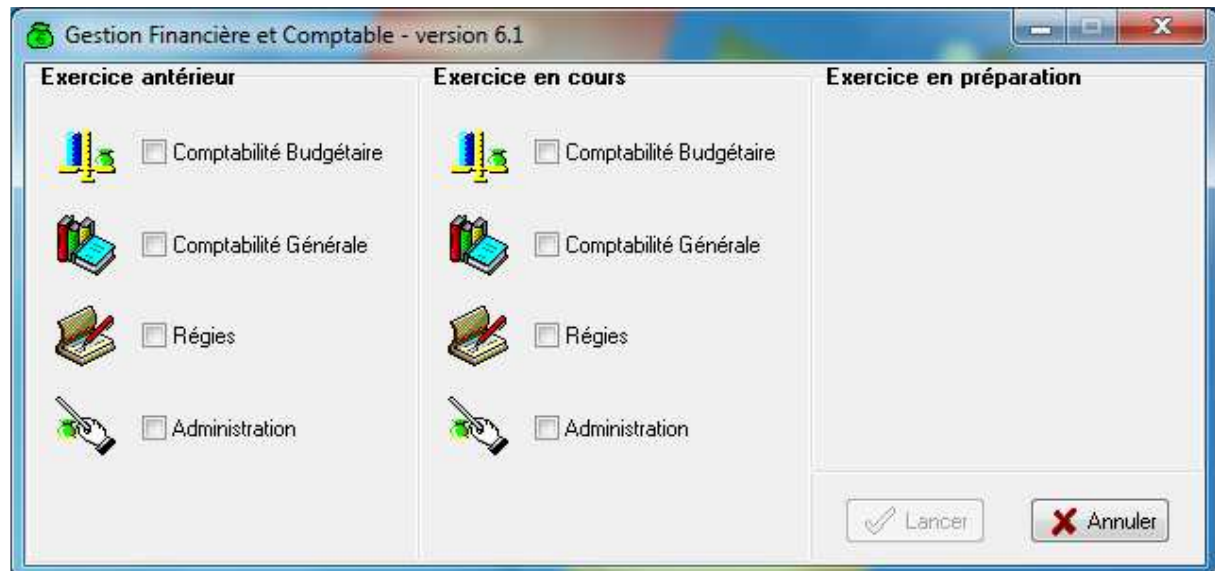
Gestion Financière et Comptable - version 6.1

Exercice antérieur

Comptabilité Budgétaire

Comptabilité Générale

Régies

Administration

Exercice en cours

Comptabilité Budgétaire

Comptabilité Générale

Régies

Administration

Exercice en préparation

Lancer

Annuler